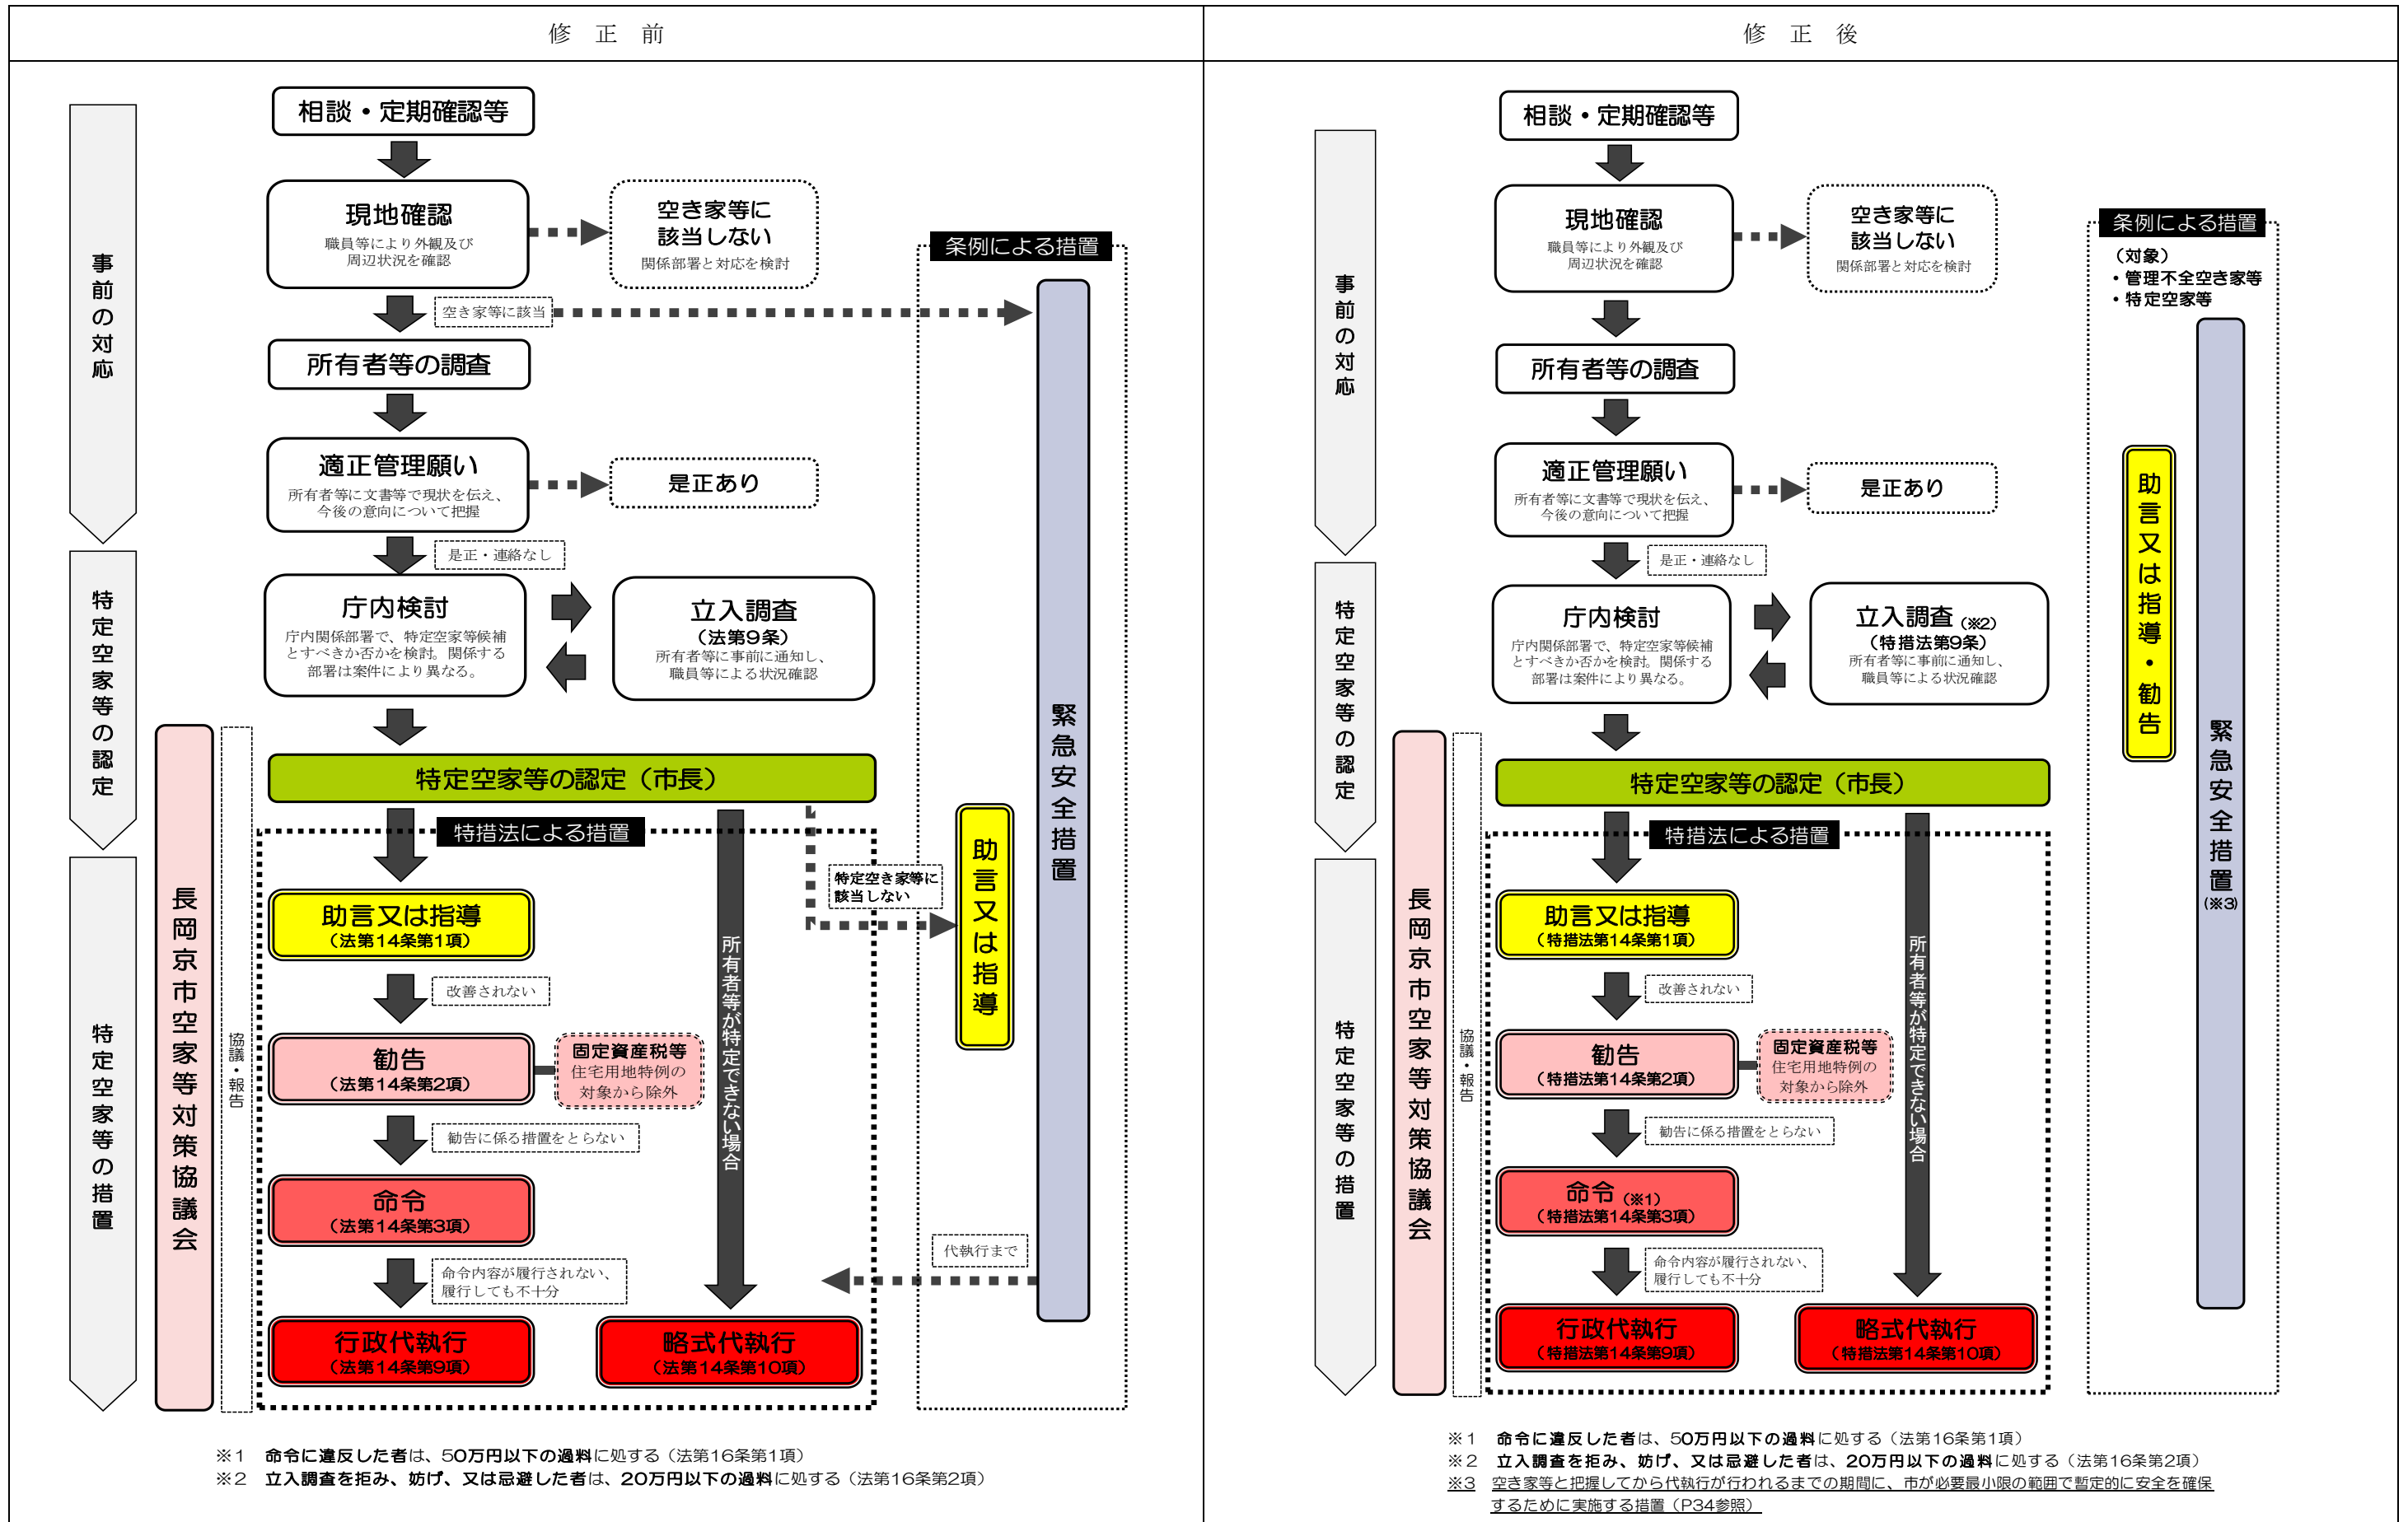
修　正　前

事前の対応

特定空家等の認定

特定空家等の措置

長岡京市空家等対策協議会

協議・報告

相談・定期確認等

現地確認
職員等により外観及び周辺状況を確認

空き家等に該当しない
関係部署と対応を検討

条例による措置

空き家等に該当

所有者等の調査

適正管理願い
所有者等に文書等で現状を伝え、今後の意向について把握

是正あり

是正・連絡なし

庁内検討
庁内関係部署で、特定空家等候補とすべきか否かを検討。関係する部署は案件により異なる。

立入調査
（法第9条）
所有者等に事前に通知し、職員等による状況確認

緊急安全措置

特定空家等の認定（市長）

特措法による措置

特定空き家等に該当しない

助言又は指導

助言又は指導
（法第14条第1項）

改善されない

勧告
（法第14条第2項）

固定資産税等
住宅用地特例の対象から除外

所有者等が特定できない場合

勧告に係る措置をとらない

命令
（法第14条第3項）

代執行まで

命令内容が履行されない、履行しても不十分

行政代執行
（法第14条第9項）

略式代執行
（法第14条第10項）

※1　命令に違反した者は、50万円以下の過料に処する（法第16条第1項）
※2　立入調査を拒み、妨げ、又は忌避した者は、20万円以下の過料に処する（法第16条第2項）

修　正　後

事前の対応

特定空家等の認定

特定空家等の措置

長岡京市空家等対策協議会

協議・報告

相談・定期確認等

現地確認
職員等により外観及び周辺状況を確認

空き家等に該当しない
関係部署と対応を検討

条例による措置
（対象）
・管理不全空き家等
・特定空家等

所有者等の調査

適正管理願い
所有者等に文書等で現状を伝え、今後の意向について把握

是正あり

是正・連絡なし

助言又は指導・勧告

緊急安全措置
（※3）

庁内検討
庁内関係部署で、特定空家等候補とすべきか否かを検討。関係する部署は案件により異なる。

立入調査（※2）
（特措法第9条）
所有者等に事前に通知し、職員等による状況確認

特定空家等の認定（市長）

特措法による措置

助言又は指導
（特措法第14条第1項）

改善されない

勧告
（特措法第14条第2項）

固定資産税等
住宅用地特例の対象から除外

所有者等が特定できない場合

勧告に係る措置をとらない

命令（※1）
（特措法第14条第3項）

命令内容が履行されない、履行しても不十分

行政代執行
（特措法第14条第9項）

略式代執行
（特措法第14条第10項）

※1　命令に違反した者は、50万円以下の過料に処する（法第16条第1項）
※2　立入調査を拒み、妨げ、又は忌避した者は、20万円以下の過料に処する（法第16条第2項）
※3　空き家等と把握してから代執行が行われるまでの期間に、市が必要最小限の範囲で暫定的に安全を確保するために実施する措置（P34参照）